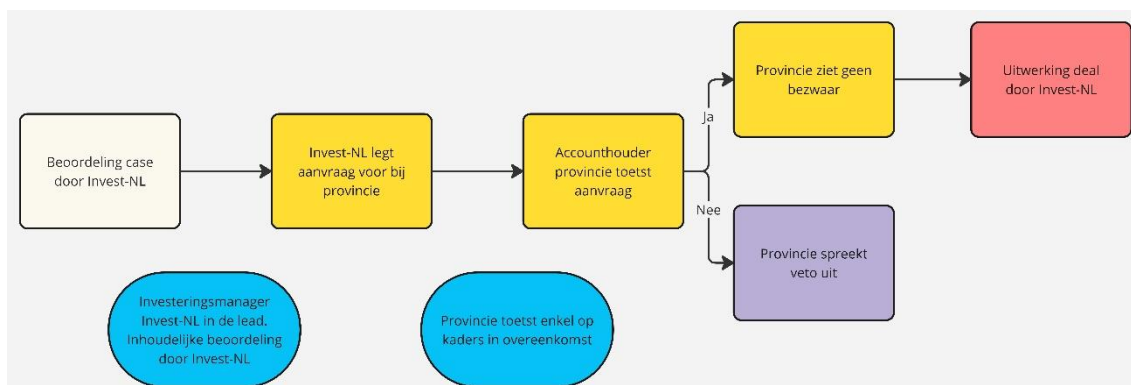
Beoordeling case door Invest-NL

Invest-NL legt aanvraag voor bij provincie

Accounthouder provincie toetst aanvraag

Ja

Provincie ziet geen bezwaar

Uitwerking deal door Invest-NL

Nee

Provincie spreekt veto uit

Investeringsmanager Invest-NL in de lead. Inhoudelijke beoordeling door Invest-NL

Provincie toetst enkel op kaders in overeenkomst